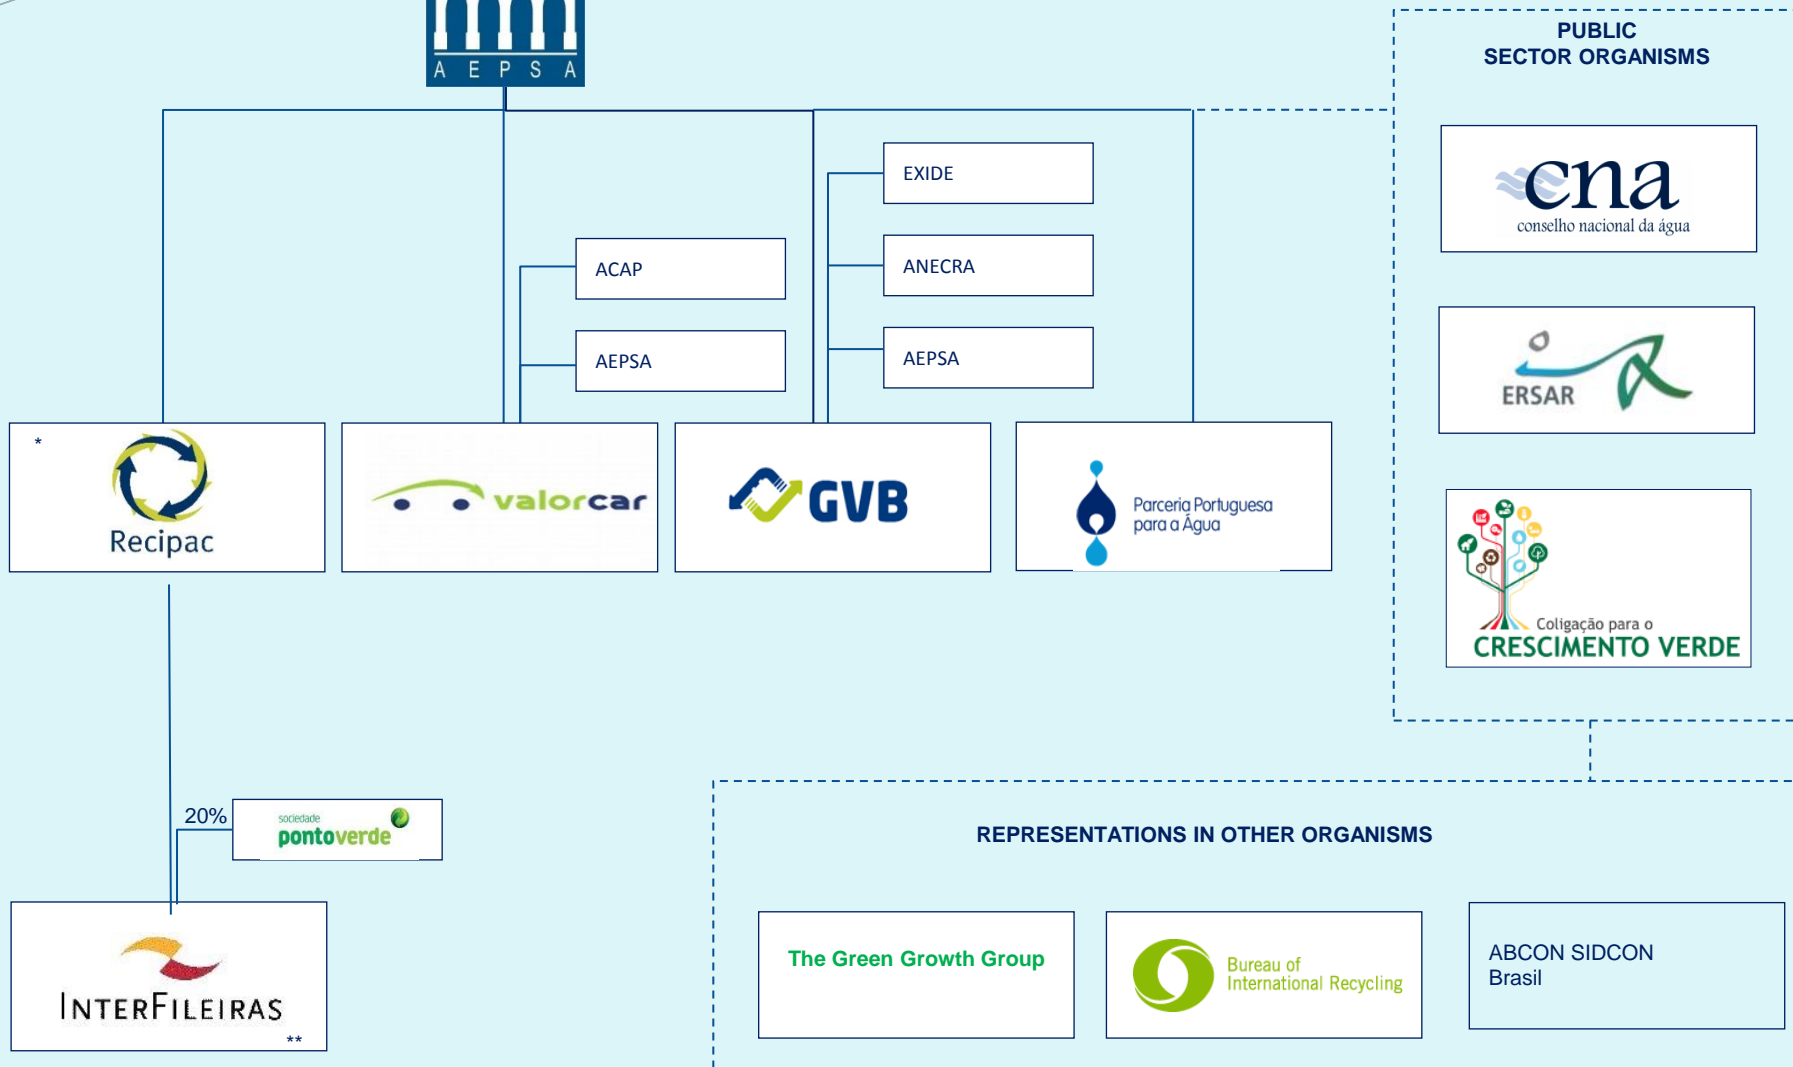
A E P S A

PUBLIC SECTOR ORGANISMS

EXIDE

ACAP

ANECRA

AEPSA

AEPSA

cna
conselho nacional da água

ERSAR

*
Recipac

valorcar

GVB

Parceria Portuguesa para a Água

Coligação para o
CRESCIMENTO VERDE

20%

sociedade
pontoverde

INTERFILEIRAS
**

REPRESENTATIONS IN OTHER ORGANISMS

The Green Growth Group

Bureau of International Recycling

ABCON SIDCON
Brasil